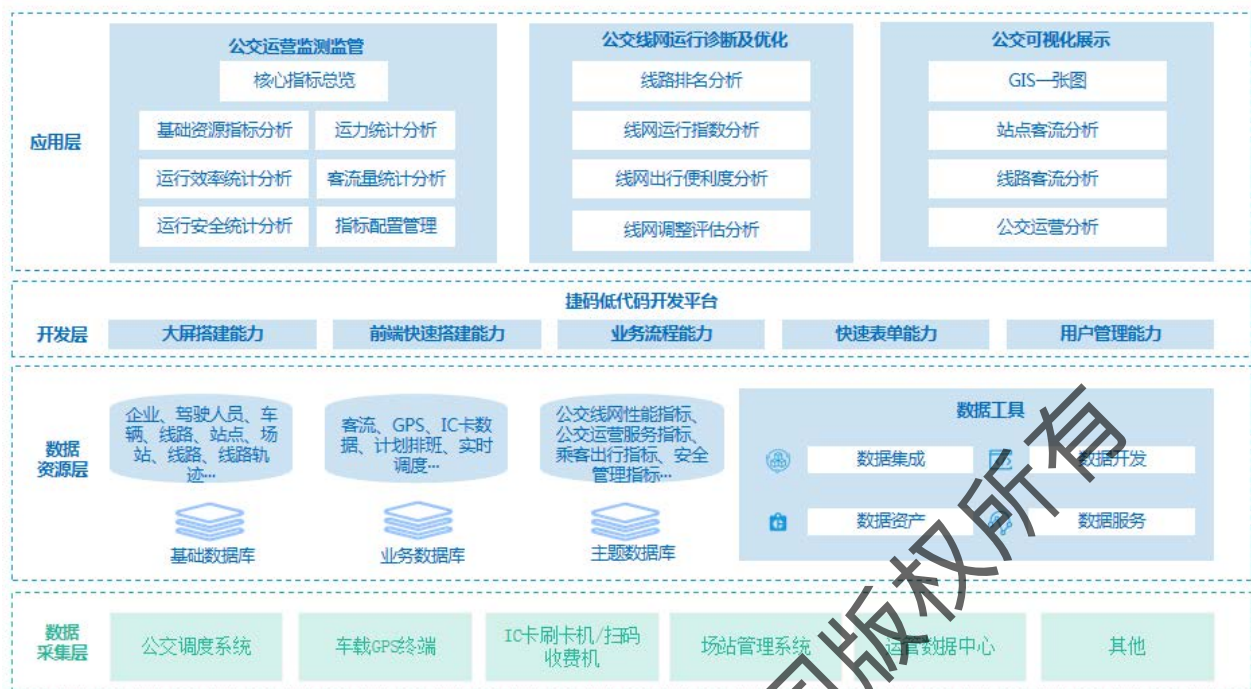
应用层

公交运营监测监管

核心指标总览

基础资源指标分析

运力统计分析

运行效率统计分析

客流量统计分析

运行安全统计分析

指标配置管理

公交线网运行诊断及优化

线路排名分析

线网运行指数分析

线网出行便利度分析

线网调整评估分析

公交可视化展示

GIS一张图

站点客流分析

线路客流分析

公交运营分析

开发层

捷码低代码开发平台

大屏搭建能力

前端快速搭建能力

业务流程能力

快速表单能力

用户管理能力

数据资源层

企业、驾驶人员、车辆、线路、站点、场站、线路、线路轨迹…

基础数据库

客流、GPS、IC卡数据、计划排班、实时调度…

业务数据库

公交线网性能指标、公交运营服务指标、乘客出行指标、安全管理指标…

主题数据库

数据工具

数据集成

数据开发

数据资产

数据服务

数据采集层

公交调度系统

车载GPS终端

IC卡刷卡机/扫码收费机

场站管理系统

运营数据中心

其他

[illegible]版权所有